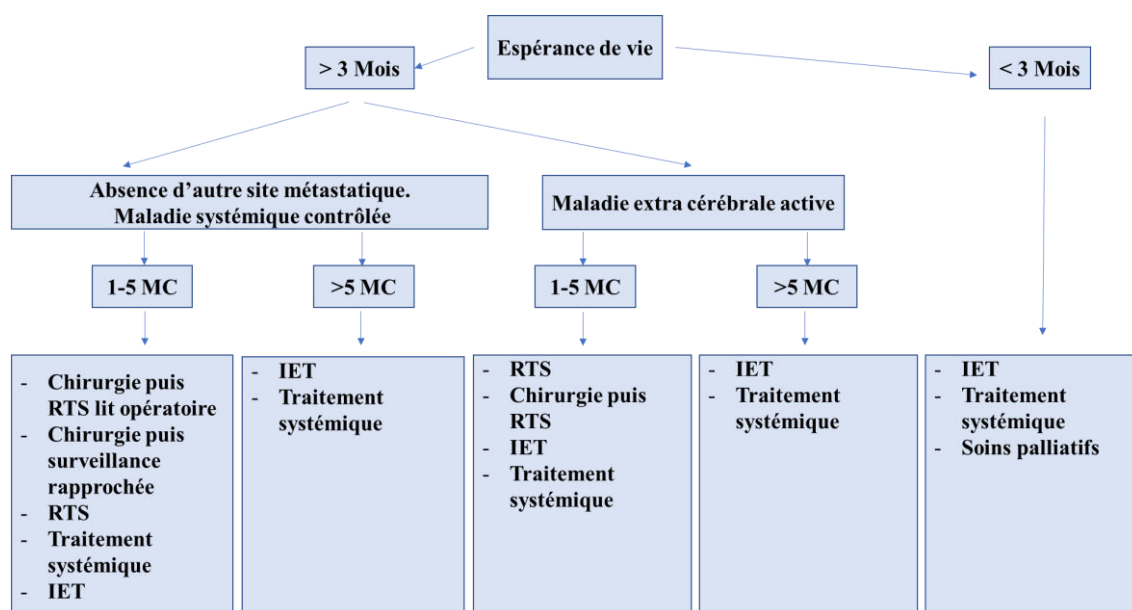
Espérance de vie

> 3 Mois

< 3 Mois

Absence d'autre site métastatique. Maladie systémique contrôlée

Maladie extra cérébrale active

1-5 MC

>5 MC

1-5 MC

>5 MC

- Chirurgie puis RTS lit opératoire
- Chirurgie puis surveillance rapprochée
- RTS
- Traitement systémique
- IET

- IET
- Traitement systémique

- RTS
- Chirurgie puis RTS
- IET
- Traitement systémique

- IET
- Traitement systémique

- IET
- Traitement systémique
- Soins palliatifs